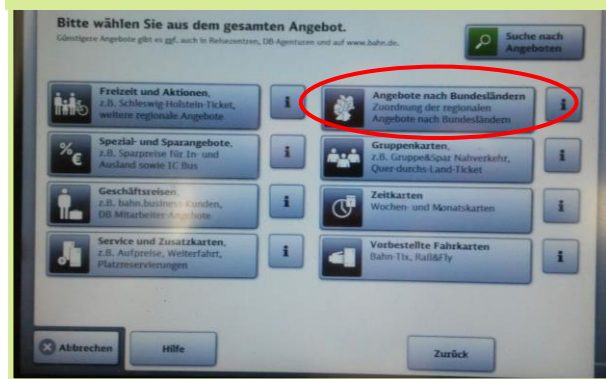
Bitte wählen Sie aus dem gesamten Angebot.
Günstigere Angebote gibt es ggf. auch in Reisezentren, DB-Agenturen und auf www.bahn.de.

Suche nach Angeboten

Freizeit und Aktionen, z.B. Schleswig-Holstein-Ticket, weitere regionale Angebote

i

Angebote nach Bundesländern
Zuordnung der regionalen Angebote nach Bundesländern

i

Spezial- und Sparangebote, z.B. Sparpreise für In- und Ausland sowie IC Bus

i

Gruppenkarten, z.B. Gruppe&Spar Nahverkehr, Quer-durchs-Land-Ticket

i

Geschäftsreisen, z.B. bahn.business Kunden, DB Mitarbeiter Angebote

i

Zeitkarten
Wochen- und Monatskarten

i

Service und Zusatzkarten, z.B. Aufpreise, Weiterfahrt, Platzreservierungen

i

Vorbestellte Fahrkarten
Bahn-Tix, Rail&Fly

i

Abbrechen

Hilfe

Zurück